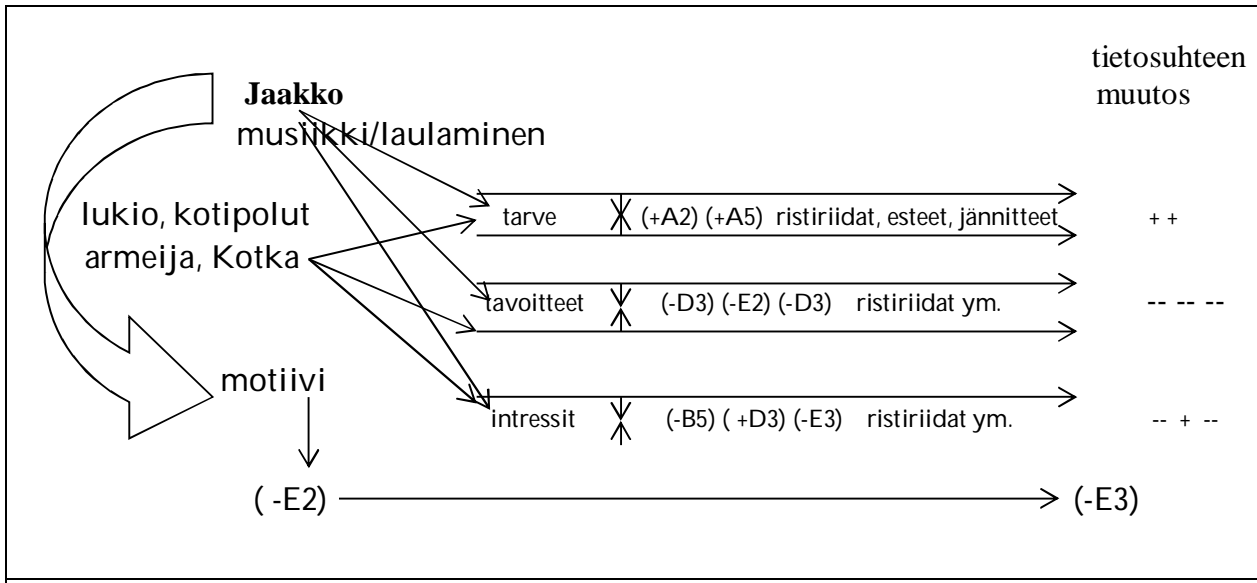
Jaakko
musiikki/laulaminen

tietosuhteen muutos

lukio, kotipolut
armeija, Kotka

tarve (+A2) (+A5) ristiriidat, esteet, jännitteet + +

tavoitteet (-D3) (-E2) (-D3) ristiriidat ym. -- -- --

motiivi

intressit (-B5) ( +D3) (-E3) ristiriidat ym. -- + --

( -E2) (-E3)